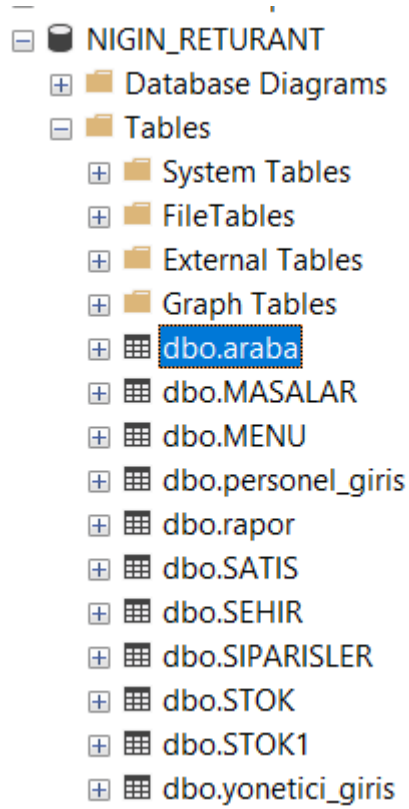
NIGIN_RETURANT
Database Diagrams
Tables
System Tables
FileTables
External Tables
Graph Tables
dbo.araba
dbo.MASALAR
dbo.MENU
dbo.personel_giris
dbo.rapor
dbo.SATIS
dbo.SEHIR
dbo.SIPARISLER
dbo.STOK
dbo.STOK1
dbo.yonetici_giris